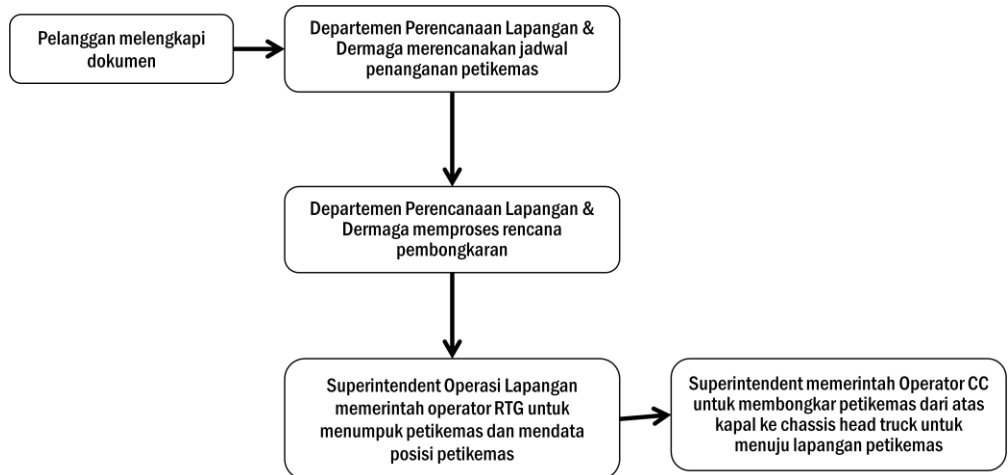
Pelanggan melengkapi dokumen

Departemen Perencanaan Lapangan & Dermaga merencanakan jadwal penanganan petikemas

Departemen Perencanaan Lapangan & Dermaga memproses rencana pembongkaran

Superintendent Operasi Lapangan memerintah operator RTG untuk menumpuk petikemas dan mendata posisi petikemas

Superintendent memerintah Operator CC untuk membongkar petikemas dari atas kapal ke chassis head truck untuk menuju lapangan petikemas